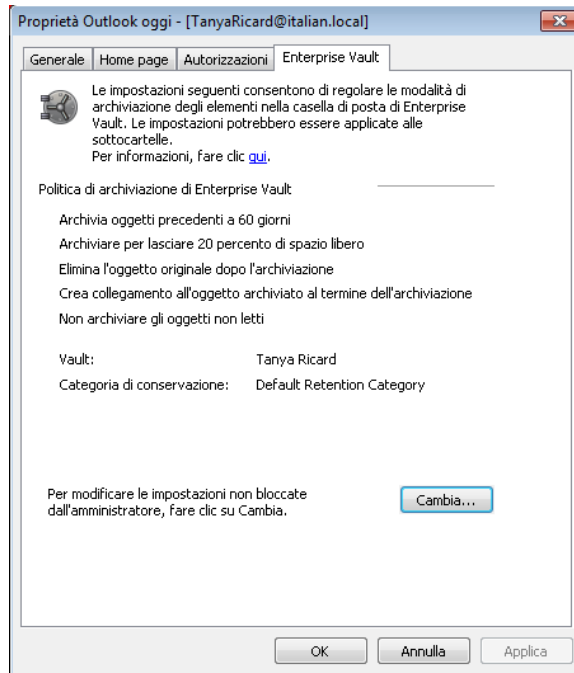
Proprietà Outlook oggi - [TanyaRicard@italian.local]

Generale | Home page | Autorizzazioni | Enterprise Vault

Le impostazioni seguenti consentono di regolare le modalità di archiviazione degli elementi nella casella di posta di Enterprise Vault. Le impostazioni potrebbero essere applicate alle sottocartelle.
Per informazioni, fare clic qui.

Politica di archiviazione di Enterprise Vault

Archivia oggetti precedenti a 60 giorni

Archiviare per lasciare 20 percento di spazio libero

Elimina l'oggetto originale dopo l'archiviazione

Crea collegamento all'oggetto archiviato al termine dell'archiviazione

Non archiviare gli oggetti non letti

Vault: Tanya Ricard

Categoria di conservazione: Default Retention Category

Per modificare le impostazioni non bloccate dall'amministratore, fare clic su Cambia.

Cambia...

OK | Annulla | Applica